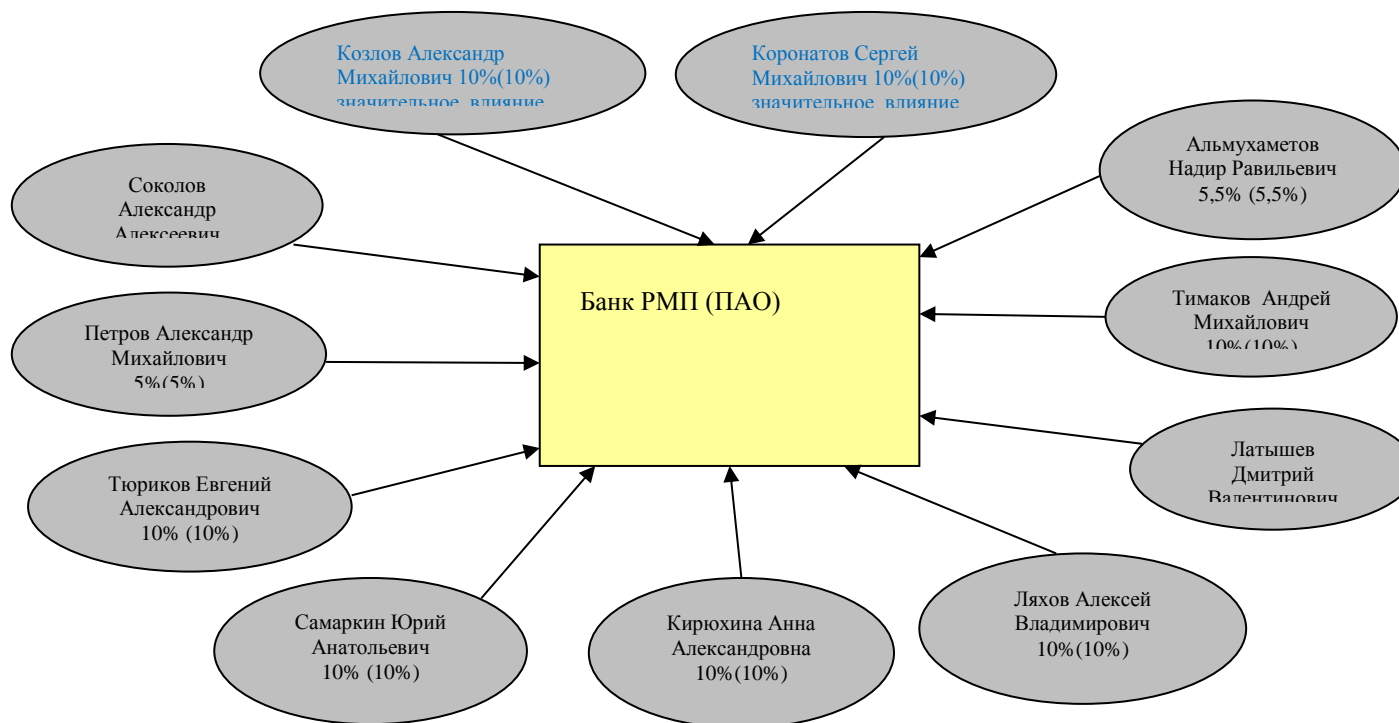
Козлов Александр Михайлович 10%(10%) значительное влияние

Коронатов Сергей Михайлович 10%(10%) значительное влияние

Альмухаметов Надир Равильевич 5,5% (5,5%)

Соколов Александр Алексеевич

Банк РМП (ПАО)

Тимаков Андрей Михайлович 10%(10%)

Петров Александр Михайлович 5%(5%)

Латышев Дмитрий Валентинович

Тюриков Евгений Александрович 10% (10%)

Самаркин Юрий Анатольевич 10% (10%)

Кирюхина Анна Александровна 10%(10%)

Ляхов Алексей Владимирович 10%(10%)